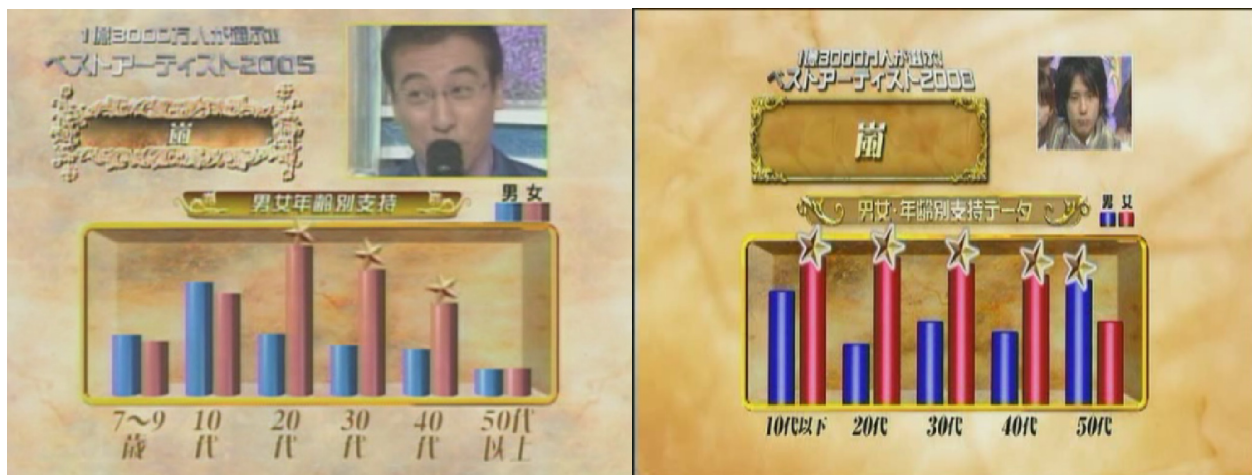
1億3000万人が選ぶ!!
ベストアーティスト2005

嵐

男女年齢別支持
男 女

7〜9歳
10代
20代
30代
40代
50代以上

1億3000万人が選ぶ!
ベストアーティスト2009

嵐

男女・年齢別支持データ
男 女

10代以下
20代
30代
40代
50代